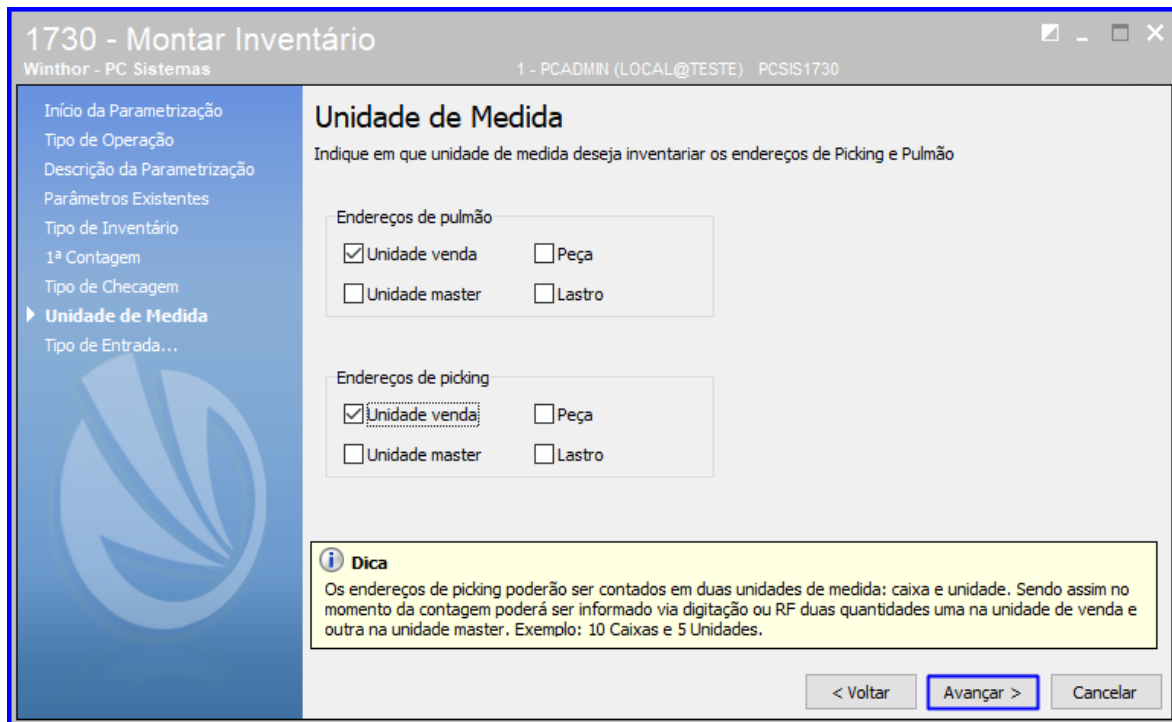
1730 - Montar Inventário
Winthor - PC Sistemas
1 - PCADMIN (LOCAL@TESTE) PCSIS1730

Início da Parametrização
Tipo de Operação
Descrição da Parametrização
Parâmetros Existentes
Tipo de Inventário
1ª Contagem
Tipo de Checagem
Unidade de Medida
Tipo de Entrada...

Unidade de Medida
Indique em que unidade de medida deseja inventariar os endereços de Picking e Pulmão

Endereços de pulmão
Unidade venda
Peça
Unidade master
Lastro

Endereços de picking
Unidade venda
Peça
Unidade master
Lastro

Dica
Os endereços de picking poderão ser contados em duas unidades de medida: caixa e unidade. Sendo assim no momento da contagem poderá ser informado via digitação ou RF duas quantidades uma na unidade de venda e outra na unidade master. Exemplo: 10 Caixas e 5 Unidades.

< Voltar
Avançar >
Cancelar